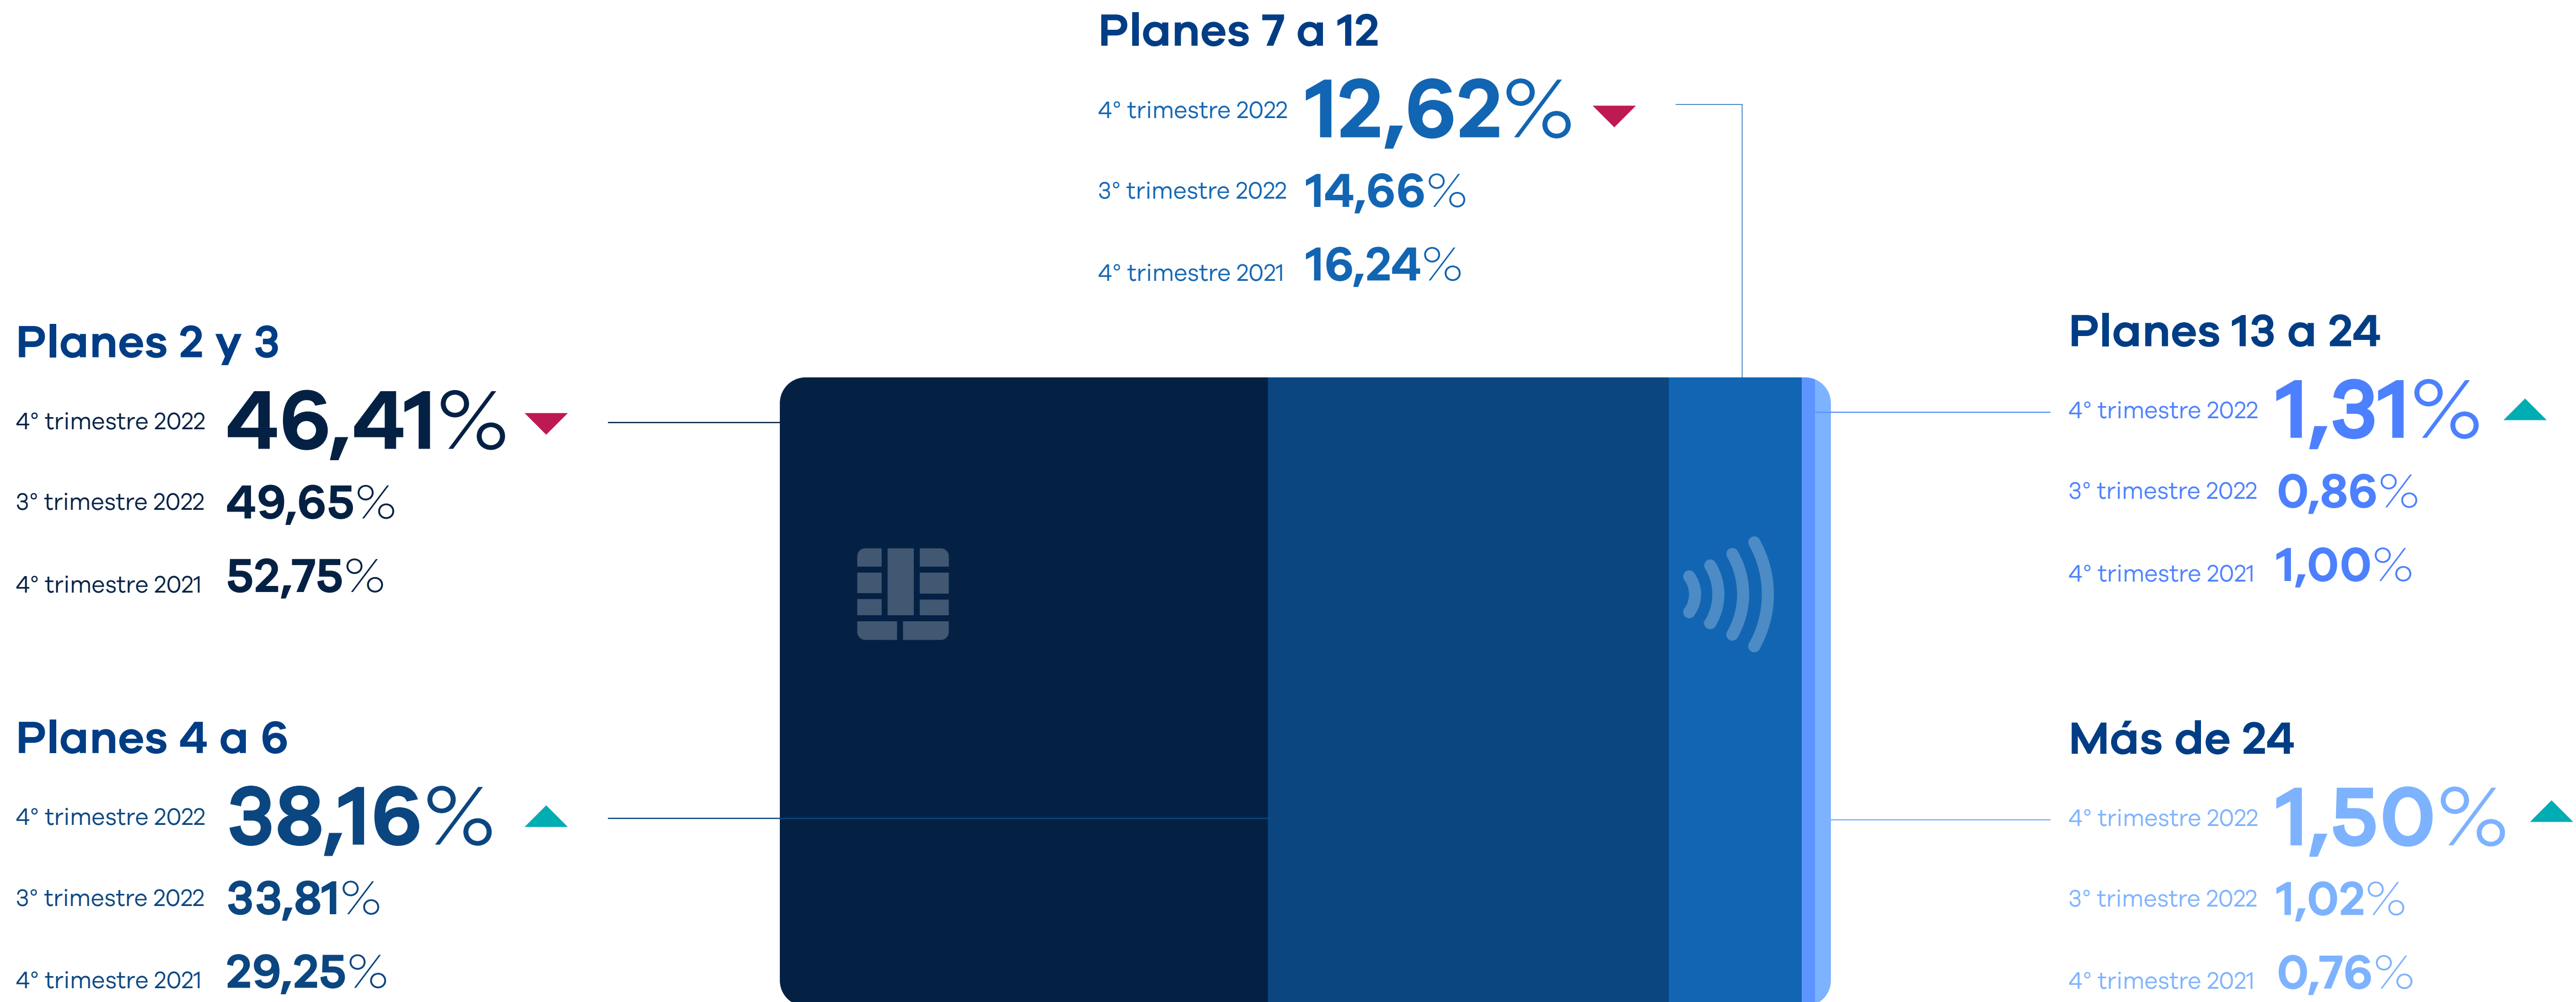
Planes 7 a 12

4° trimestre 2022 12,62%

3° trimestre 2022 14,66%

4° trimestre 2021 16,24%

Planes 2 y 3

4° trimestre 2022 46,41%

3° trimestre 2022 49,65%

4° trimestre 2021 52,75%

Planes 13 a 24

4° trimestre 2022 1,31%

3° trimestre 2022 0,86%

4° trimestre 2021 1,00%

Planes 4 a 6

4° trimestre 2022 38,16%

3° trimestre 2022 33,81%

4° trimestre 2021 29,25%

Más de 24

4° trimestre 2022 1,50%

3° trimestre 2022 1,02%

4° trimestre 2021 0,76%